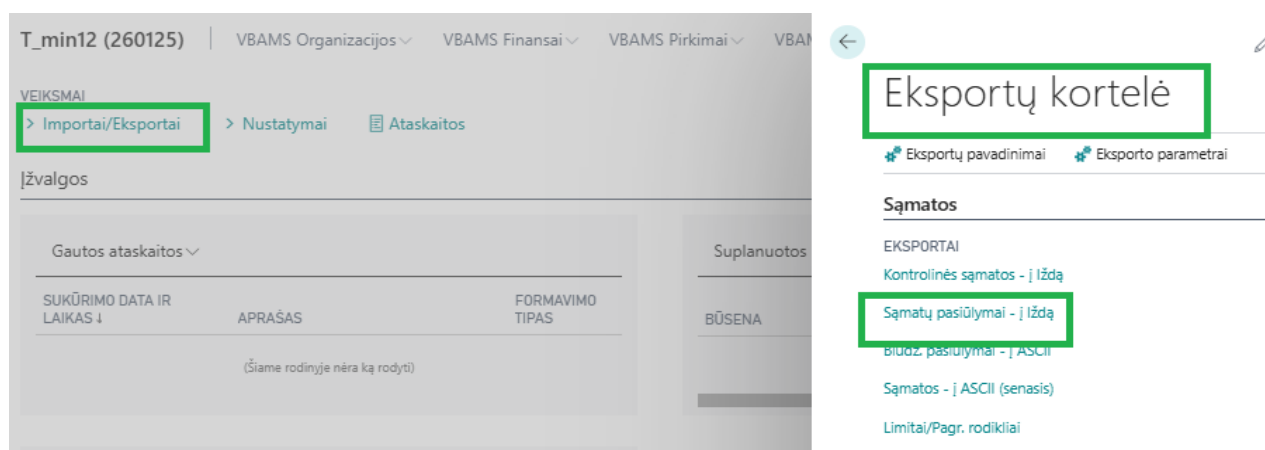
T_min12 (260125) | VBAMS Organizacijos ⌵ VBAMS Finansai ⌵ VBAMS Pirkimai ⌵ VBAM

VEIKSMAI
> Importai/Eksportai > Nustatymai Ataskaitos

Įžvalgos

Gautos ataskaitos ⌵

| SUKŪRIMO DATA IR LAIKAS ↓ | APRAŠAS | FORMAVIMO TIPAS |
|---|---|---|

(Šiame rodinyje nėra ką rodyti)

Suplanuotos

BŪSENA

Eksportų kortelė

Eksportų pavadinimai Eksporto parametrai

Sąmatos

EKSPORTAI
Kontrolinės sąmatos - į Iždą
Sąmatų pasiūlymai - į Iždą
Biudž. pasiūlymai - į ASCII
Sąmatos - į ASCII (senasis)
Limitai/Pagr. rodikliai